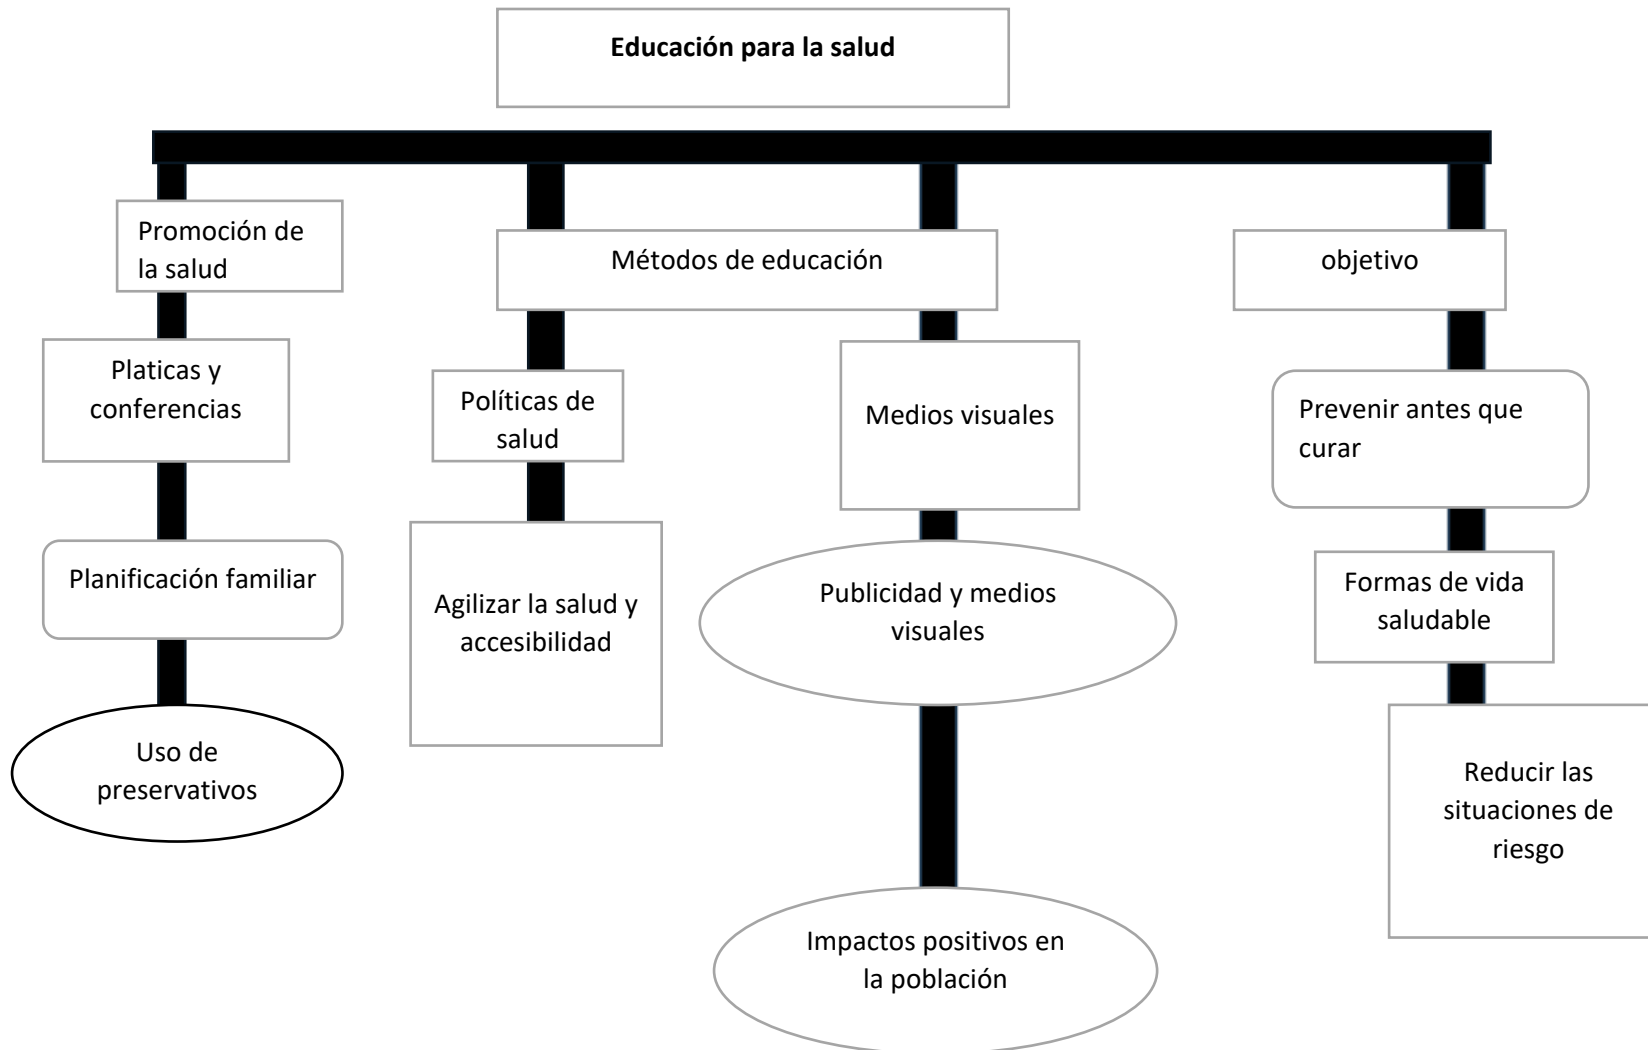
**Educación para la salud**

Promoción de la salud

Métodos de educación

objetivo

Platicas y conferencias

Políticas de salud

Medios visuales

Prevenir antes que curar

Planificación familiar

Agilizar la salud y accesibilidad

Publicidad y medios visuales

Formas de vida saludable

Uso de preservativos

Reducir las situaciones de riesgo

Impactos positivos en la población